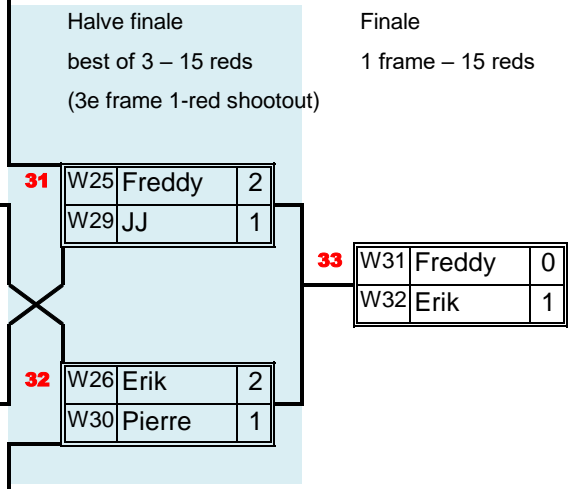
Halve finale
best of 3 – 15 reds
(3e frame 1-red shootout)

Finale
1 frame – 15 reds

31
| W25 | Freddy | 2 |
|---|---|---|
| W29 | JJ | 1 |

32
| W26 | Erik | 2 |
|---|---|---|
| W30 | Pierre | 1 |

33
| W31 | Freddy | 0 |
|---|---|---|
| W32 | Erik | 1 |